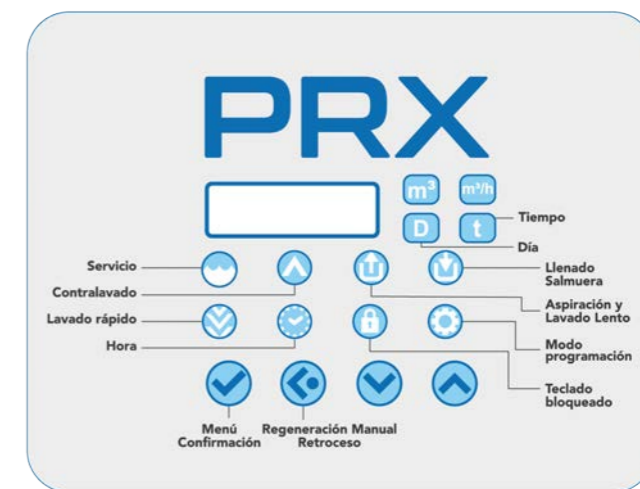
PRX

$m^3$ $m^3/h$

D t

Tiempo

Día

Servicio

Contralavado

Lavado rápido

Hora

Llenado Salmuera

Aspiración y Lavado Lento

Modo programación

Teclado bloqueado

Menú Confirmación

Regeneración Manual Retroceso